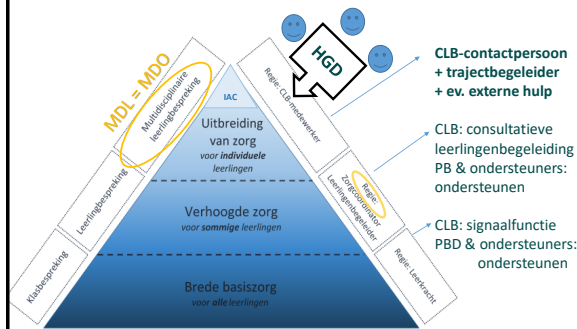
MDL = MDO

Multidisciplinaire leerlingbespreking

Leerlingbespreking

Klasbespreking

HGD

Regie: CLB-medewerker

Regie: Zorgcoördinator Leerlingenbegeleider

Regie: Leerkracht

IAC

Uitbreiding van zorg
voor *individuele* leerlingen

Verhoogde zorg
voor *sommige* leerlingen

Brede basiszorg
voor *alle* leerlingen

**CLB-contactpersoon + trajectbegeleider + ev. externe hulp**

CLB: consultatieve leerlingenbegeleiding PB & ondersteuners: ondersteunen

CLB: signaalfunctie PBD & ondersteuners: ondersteunen